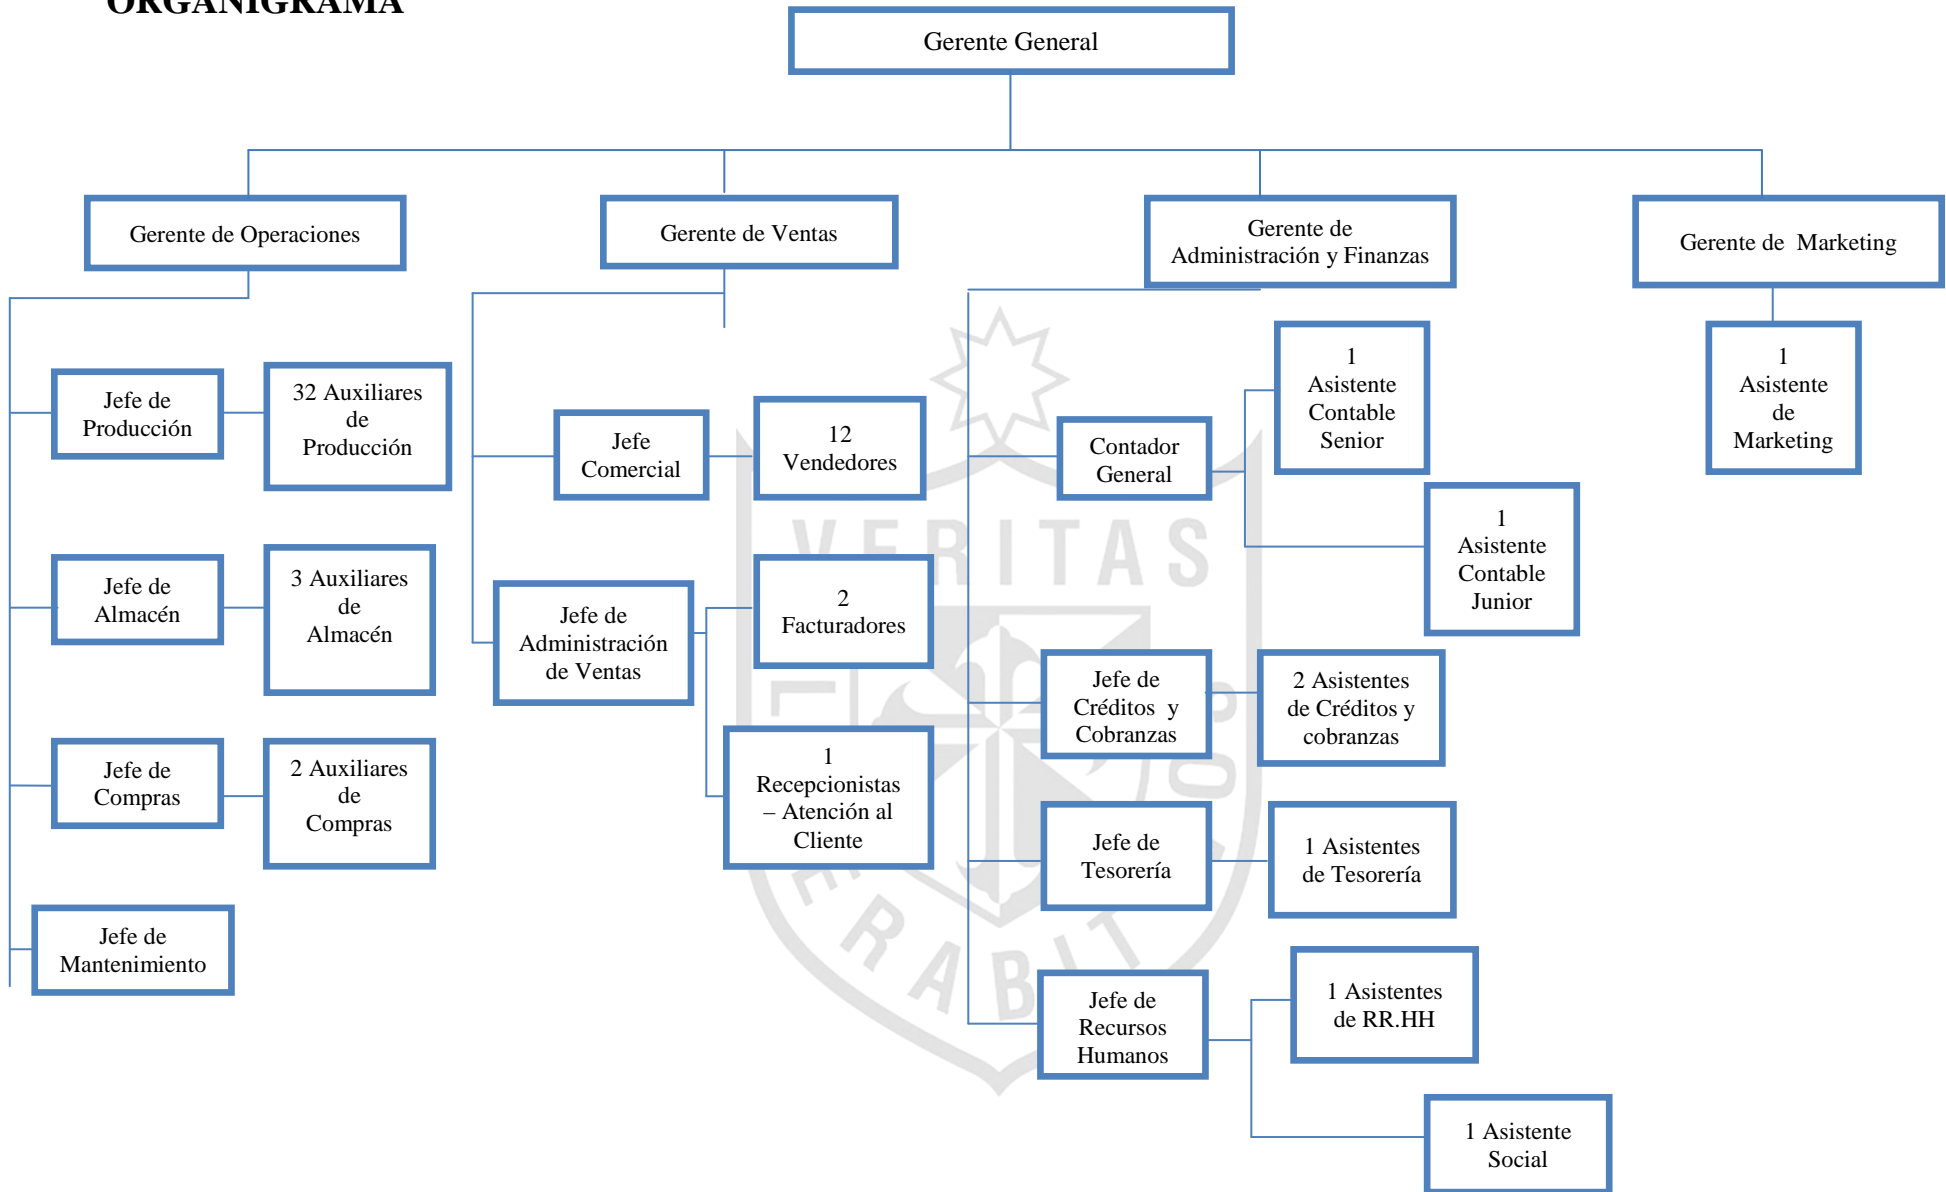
ORGANIGRAMA

Gerente General

Gerente de Operaciones

Gerente de Ventas

Gerente de Administración y Finanzas

Gerente de Marketing

Jefe de Producción

32 Auxiliares de Producción

Jefe de Almacén

3 Auxiliares de Almacén

Jefe de Compras

2 Auxiliares de Compras

Jefe de Mantenimiento

Jefe Comercial

12 Vendedores

Jefe de Administración de Ventas

2 Facturadores

1 Recepcionistas – Atención al Cliente

Contador General

1 Asistente Contable Senior

1 Asistente Contable Junior

Jefe de Créditos y Cobranzas

2 Asistentes de Créditos y cobranzas

Jefe de Tesorería

1 Asistentes de Tesorería

Jefe de Recursos Humanos

1 Asistentes de RR.HH

1 Asistente Social

1 Asistente de Marketing

VERITAS ERABIT